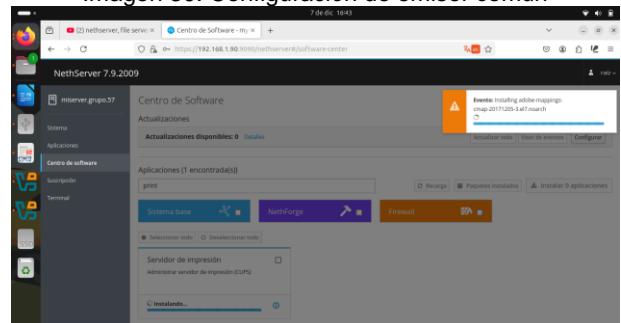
Imagen 86: Configuración de smiser común

7 de dic 16:43

(2) nethserver, file serve ×
Centro de Software - mj ×
+

https://192.168.1.90:9090/nethserver#/software-center

NethServer 7.9.2009

miserver.grupo.57

Sistema
Aplicaciones
Centro de software
Suscripción
Terminal

Centro de Software

Actualizaciones

Actualizaciones disponibles: 0 Detalles

Actualizar todo
Visor de eventos
Configurar

Evento: Installing adobe-mappings-cmap-20171205-3.el7.noarch

Aplicaciones (1 encontrada(s))

print

Recarga
Paquetes instalados
Instalar 0 aplicaciones

Sistema base
NethForge
Firewall

Seleccionar todo
Deseleccionar todo

Servidor de impresión

Administrar servidor de impresión (CUPS)

Instalando...